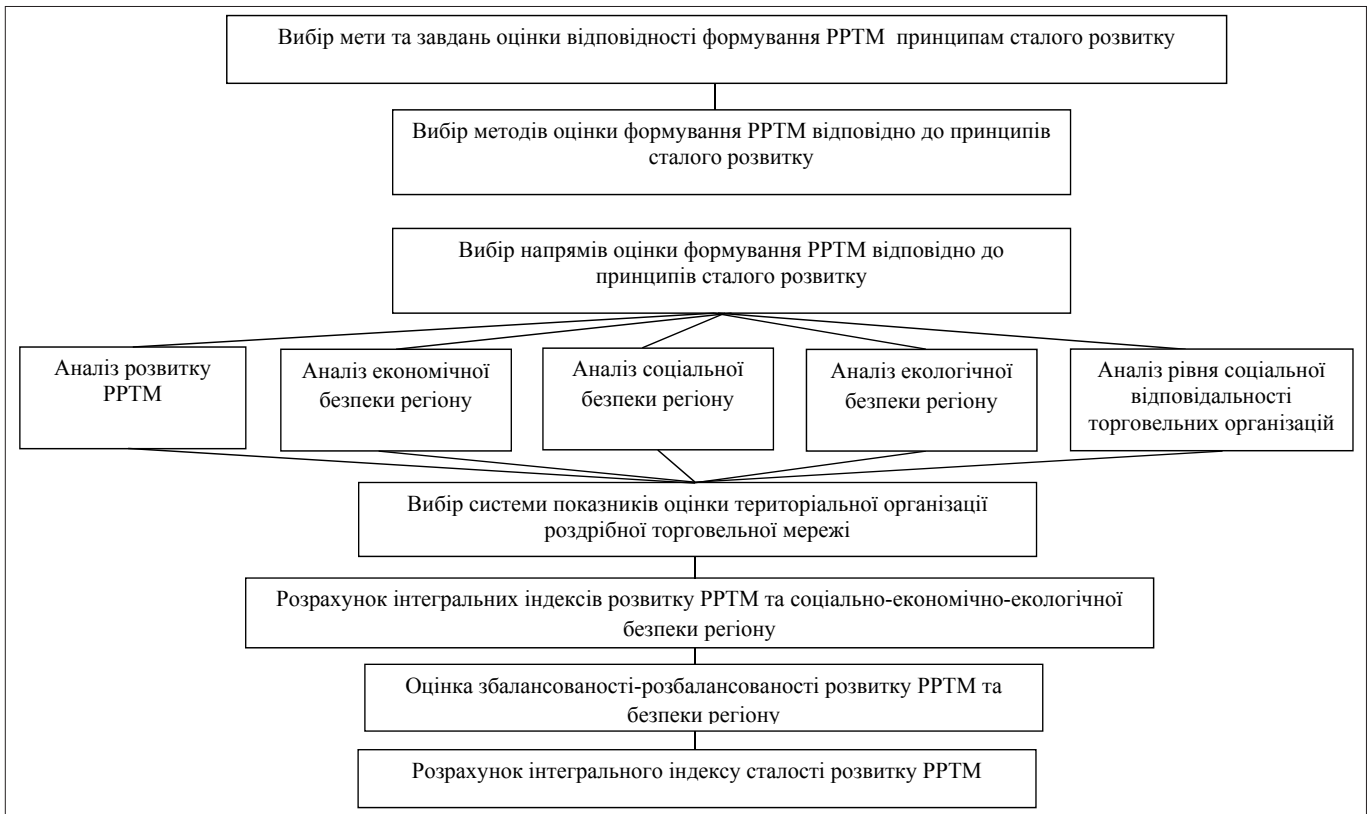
Вибір мети та завдань оцінки відповідності формування РРТМ принципам сталого розвитку

Вибір методів оцінки формування РРТМ відповідно до принципів сталого розвитку

Вибір напрямів оцінки формування РРТМ відповідно до принципів сталого розвитку

Аналіз розвитку РРТМ

Аналіз економічної безпеки регіону

Аналіз соціальної безпеки регіону

Аналіз екологічної безпеки регіону

Аналіз рівня соціальної відповідальності торговельних організацій

Вибір системи показників оцінки територіальної організації роздрібної торговельної мережі

Розрахунок інтегральних індексів розвитку РРТМ та соціально-економічно-екологічної безпеки регіону

Оцінка збалансованості-розбалансованості розвитку РРТМ та безпеки регіону

Розрахунок інтегрального індексу сталості розвитку РРТМ